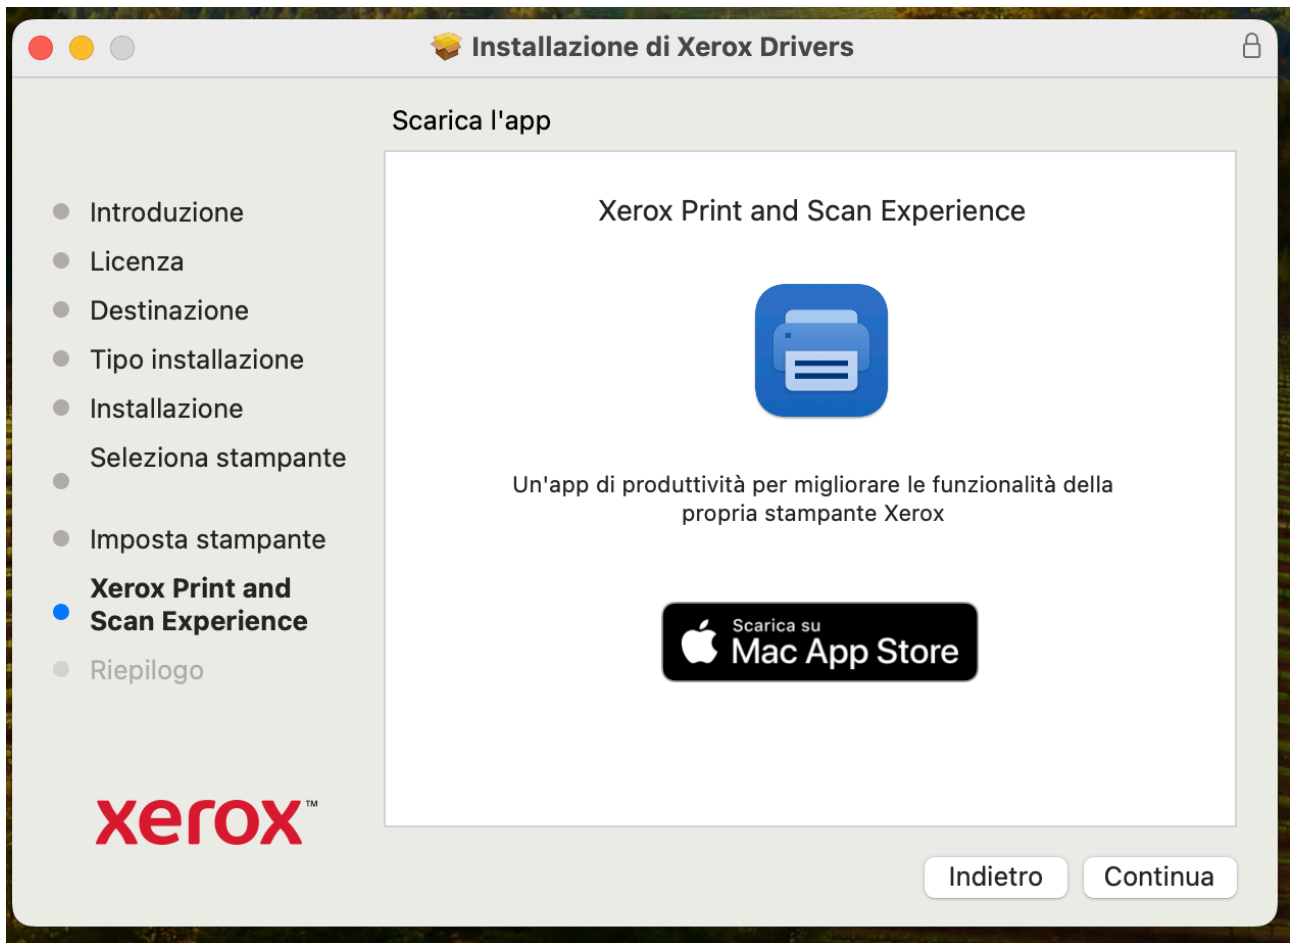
Installazione di Xerox Drivers

Scarica l'app

Introduzione
Licenza
Destinazione
Tipo installazione
Installazione
Seleziona stampante
Imposta stampante
Xerox Print and Scan Experience
Riepilogo

xerox™

Xerox Print and Scan Experience

Un'app di produttività per migliorare le funzionalità della propria stampante Xerox

Scarica su
Mac App Store

Indietro
Continua